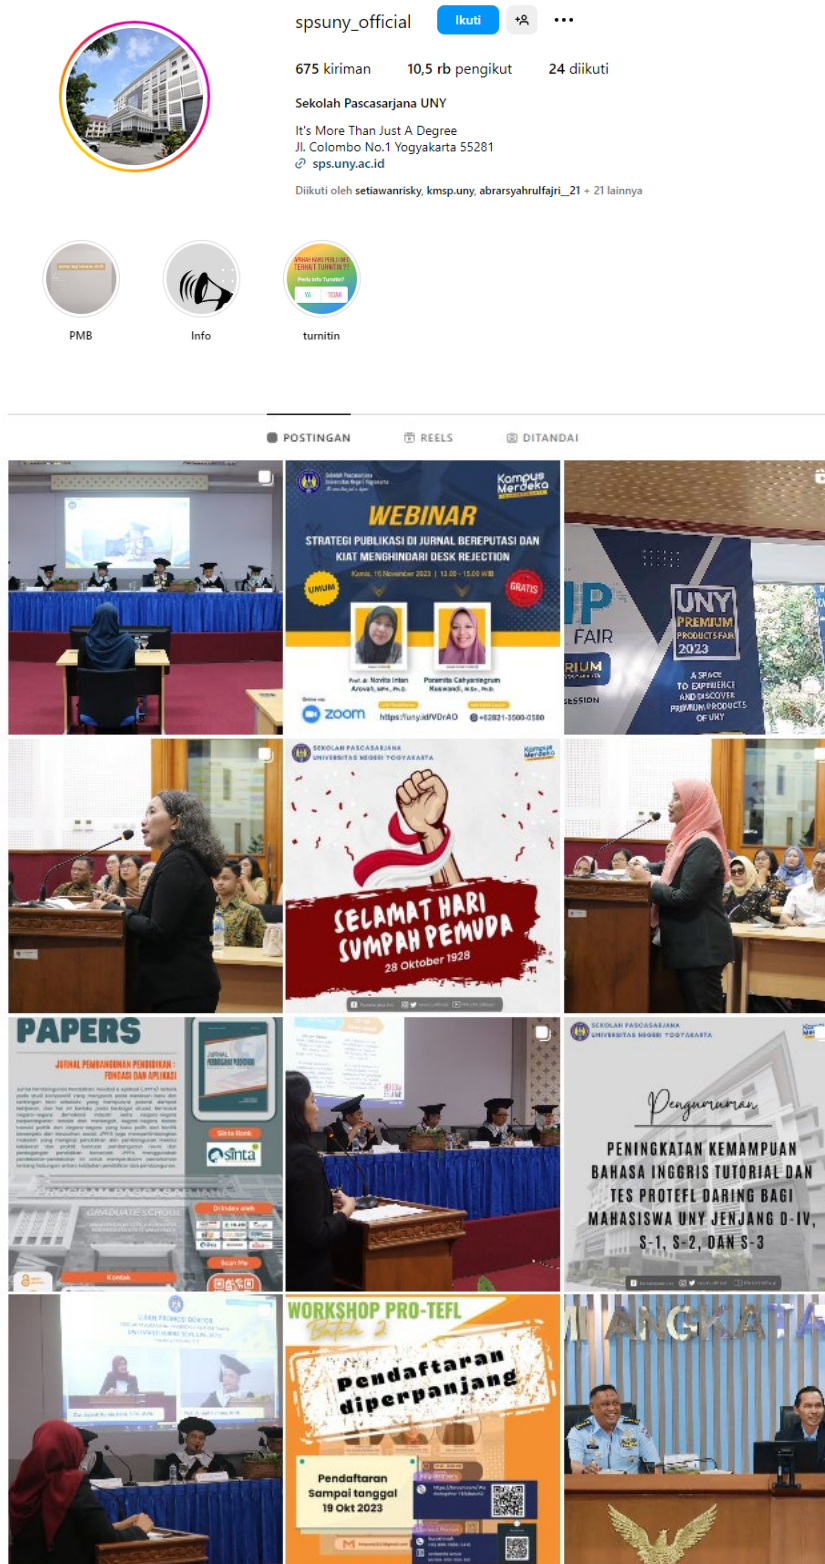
spsuny_official Ikuti

675 kiriman 10,5 rb pengikut 24 diikuti

Sekolah Pascasarjana UNY

It's More Than Just A Degree
Jl. Colombo No.1 Yogyakarta 55281
sps.uny.ac.id

Diikuti oleh setiawanrisky, kmsp.uny, abrarsyahrulfajri__21 + 21 lainnya

PMB Info turnitin

POSTINGAN REELS DITANDAI

Sekolah Pascasarjana Universitas Negeri Yogyakarta

Kampus Merdeka

WEBINAR

STRATEGI PUBLIKASI DI JURNAL BEREPUTASI DAN KIAT MENGHINDARI DESK REJECTION

UMUM GRATIS

Kamis, 16 November 2023 | 13.00 - 15.00 WIB

Prof. dr. Novita Intan Arovah, MPH., Ph.D.

Paramita Cahyaningrum Kuswandi, M.Sc., Ph.D.

zoom

https://uny.id/VDrAO

+62821-3500-0580

UNY PREMIUM PRODUCTS FAIR 2023

A SPACE TO EXPERIENCE AND DISCOVER PREMIUM PRODUCTS OF UNY

FAIR

SESSION

SEKOLAH PASCASARJANA UNIVERSITAS NEGERI YOGYAKARTA

Kampus Merdeka

SELAMAT HARI SUMPAH PEMUDA

28 Oktober 1928

PAPERS

JURNAL PEMBANGUNAN PENDIDIKAN : FONDASI DAN APLIKASI

Sinta Rank

sinta

GRADUATE SCHOOL

Kontak

SEKOLAH PASCASARJANA UNIVERSITAS NEGERI YOGYAKARTA

Pengumuman

PENINGKATAN KEMAMPUAN BAHASA INGGRIS TUTORIAL DAN TES PROTEFL DARING BAGI MAHASISWA UNY JENJANG D-IV, S-1, S-2, DAN S-3

UJIAN PROMOSI DOKTOR

WORKSHOP PRO-TEFL Batch 2

Pendaftaran diperpanjang

Pendaftaran Sampai tanggal 19 Okt 2023

ANGKATA